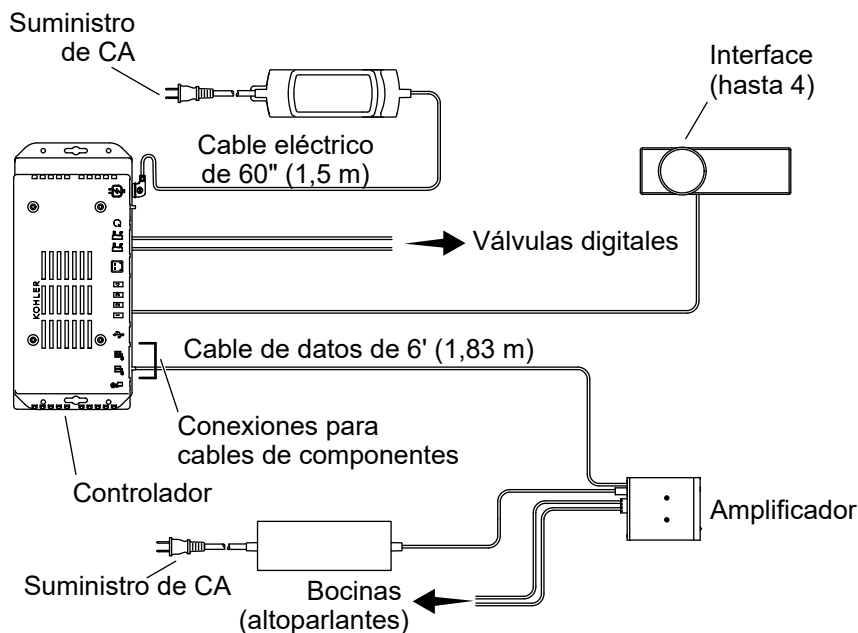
Suministro de CA

Interface (hasta 4)

Cable eléctrico de 60" (1,5 m)

Válvulas digitales

KOHLER

Cable de datos de 6' (1,83 m)

Conexiones para cables de componentes

Controlador

Amplificador

Suministro de CA

Bocinas (altoparlantes)